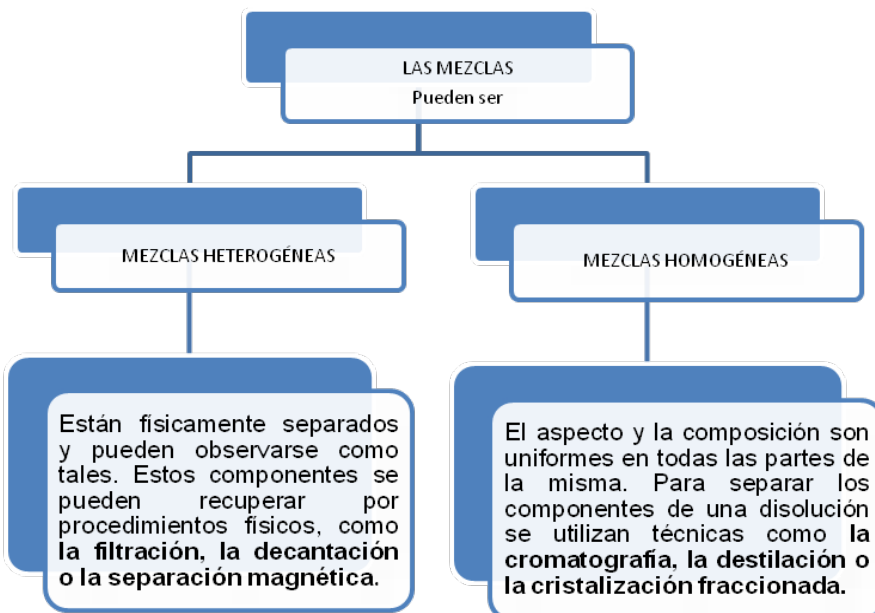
LAS MEZCLAS
Pueden ser

MEZCLAS HETEROGÉNEAS

Están físicamente separados y pueden observarse como tales. Estos componentes se pueden recuperar por procedimientos físicos, como **la filtración, la decantación o la separación magnética**.

MEZCLAS HOMOGÉNEAS

El aspecto y la composición son uniformes en todas las partes de la misma. Para separar los componentes de una disolución se utilizan técnicas como **la cromatografía, la destilación o la cristalización fraccionada.**